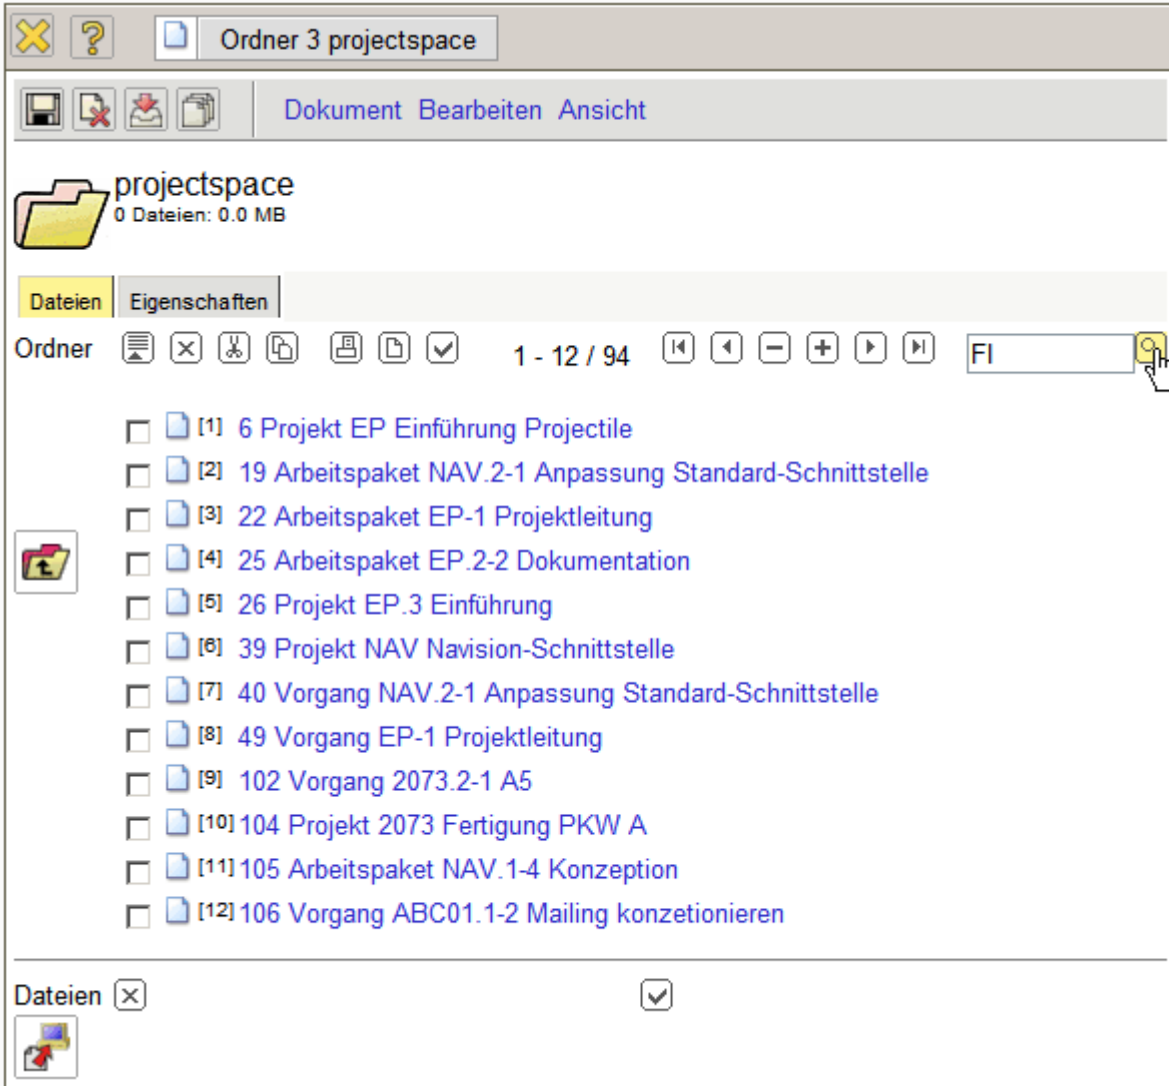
Ordner 3 projectspace

Dokument Bearbeiten Ansicht

projectspace
0 Dateien: 0.0 MB

Dateien Eigenschaften

Ordner 1 - 12 / 94 FI

[1] 6 Projekt EP Einführung Projectile
[2] 19 Arbeitspaket NAV.2-1 Anpassung Standard-Schnittstelle
[3] 22 Arbeitspaket EP-1 Projektleitung
[4] 25 Arbeitspaket EP.2-2 Dokumentation
[5] 26 Projekt EP.3 Einführung
[6] 39 Projekt NAV Navision-Schnittstelle
[7] 40 Vorgang NAV.2-1 Anpassung Standard-Schnittstelle
[8] 49 Vorgang EP-1 Projektleitung
[9] 102 Vorgang 2073.2-1 A5
[10] 104 Projekt 2073 Fertigung PKW A
[11] 105 Arbeitspaket NAV.1-4 Konzeption
[12] 106 Vorgang ABC01.1-2 Mailing konzetionieren

Dateien